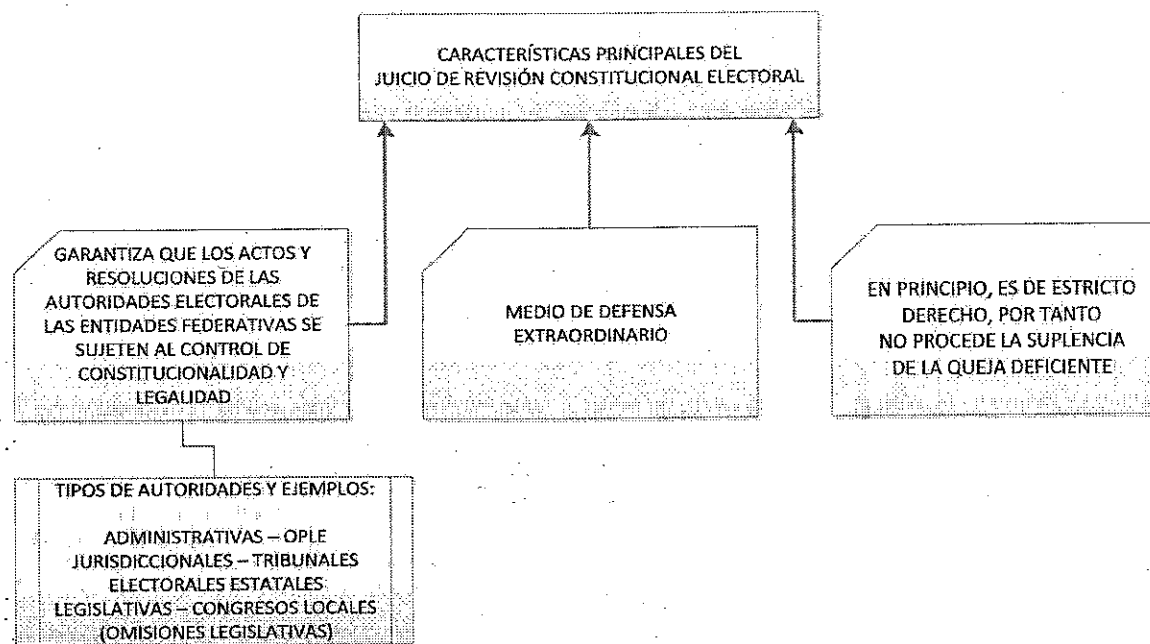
CARACTERÍSTICAS PRINCIPALES DEL JUICIO DE REVISIÓN CONSTITUCIONAL ELECTORAL

GARANTIZA QUE LOS ACTOS Y RESOLUCIONES DE LAS AUTORIDADES ELECTORALES DE LAS ENTIDADES FEDERATIVAS SE SUJETEN AL CONTROL DE CONSTITUCIONALIDAD Y LEGALIDAD

MEDIO DE DEFENSA EXTRAORDINARIO

EN PRINCIPIO, ES DE ESTRICTO DERECHO, POR TANTO NO PROCEDE LA SUPLENCIA DE LA QUEJA DEFICIENTE

TIPOS DE AUTORIDADES Y EJEMPLOS:
ADMINISTRATIVAS – OPLE
JURISDICCIONALES – TRIBUNALES ELECTORALES ESTATALES
LEGISLATIVAS – CONGRESOS LOCALES (OMISIONES LEGISLATIVAS)